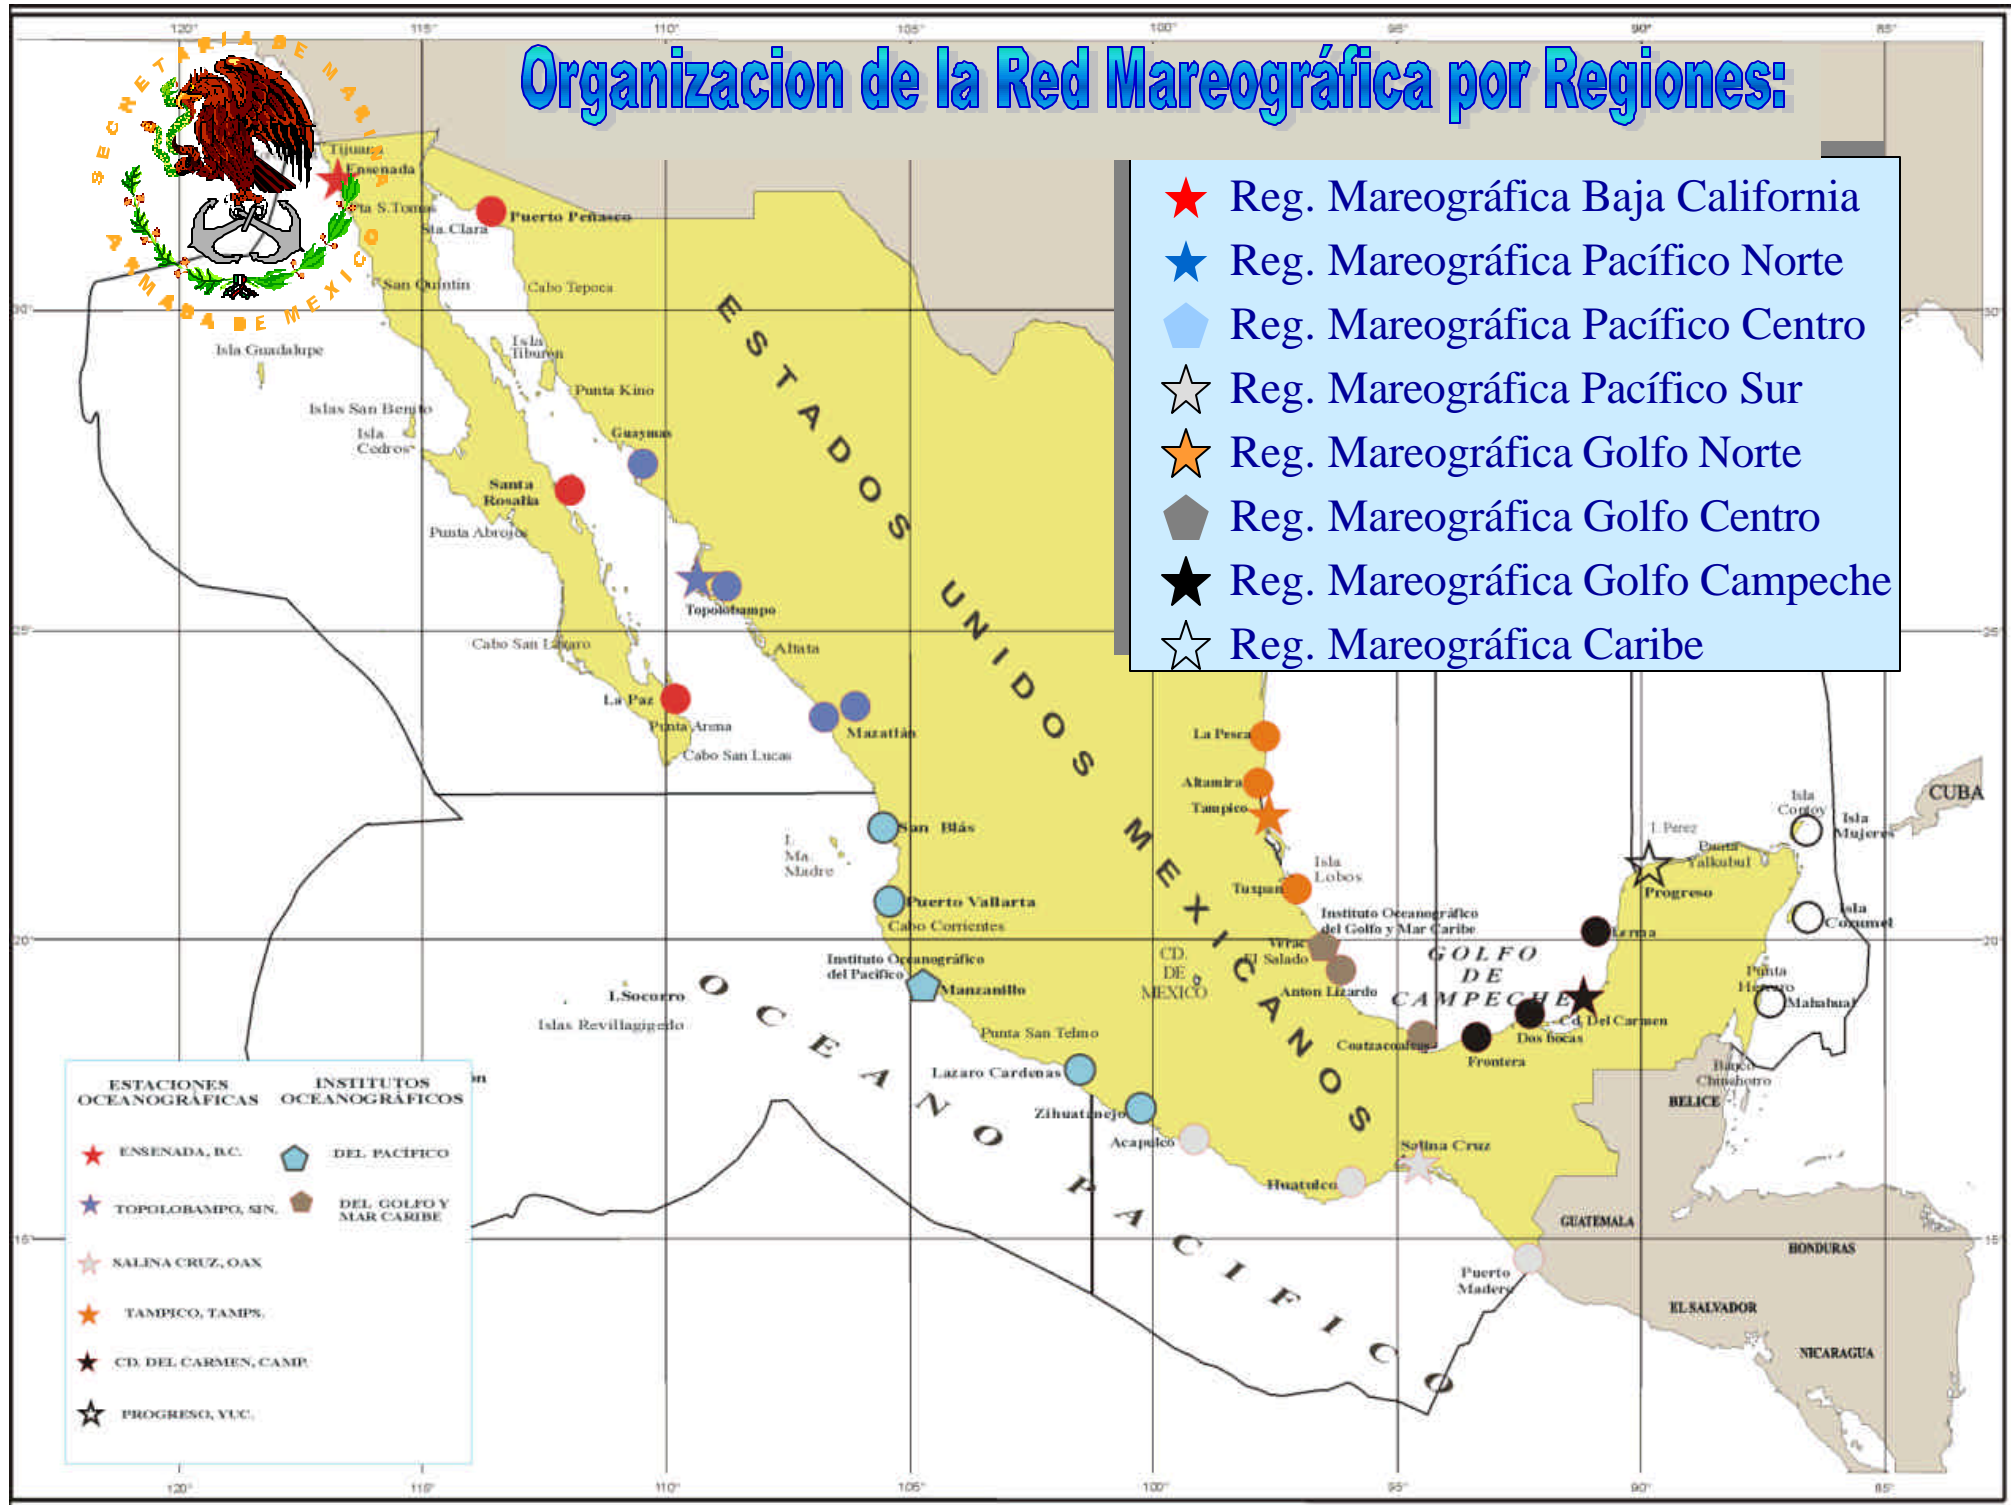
Organizacion de la Red Mareográfica por Regiones:

SECRETARIA DE MARINA ARMADA DE MEXICO

Reg. Mareográfica Baja California
Reg. Mareográfica Pacífico Norte
Reg. Mareográfica Pacífico Centro
Reg. Mareográfica Pacífico Sur
Reg. Mareográfica Golfo Norte
Reg. Mareográfica Golfo Centro
Reg. Mareográfica Golfo Campeche
Reg. Mareográfica Caribe

120° 115° 110° 105° 100° 95° 90° 85°
30° 25° 20° 15°

Tijuana
Ensenada
Pta S.Tomas
Sta. Clara
Puerto Peñasco
San Quintin
Cabo Tepoca
Isla Guadalupe
Isla Tiburon
Punta Kino
Islas San Benito
Isla Cedros
Guaymas
Santa Rosalia
Punta Abrojos
Topolobampo
Cabo San Lazaro
Altata
La Paz
Punta Arena
Cabo San Lucas
Mazatlán
ESTADOS UNIDOS MEXICANOS
San Blás
I. Ma. Madre
Puerto Vallarta
Cabo Corrientes
Instituto Oceanográfico del Pacifico
Manzanillo
I.Socorro
Islas Revillagigedo
Punta San Telmo
Lazaro Cardenas
Zihuatanejo
Acapulco
OCEANO PACIFICO
La Pesca
Altamira
Tampico
Isla Lobos
Tuxpan
Instituto Oceanográfico del Golfo y Mar Caribe
Verac
El Salado
CD. DE MEXICO
Anton Lizardo
Coatzacoalcos
Frontera
Dos bocas
Cd. Del Carmen
GOLFO DE CAMPECHE
Salina Cruz
Huatulco
Puerto Madero
I. Perez
Punta Yalkubul
Progreso
Lerma
Isla Contoy
Isla Mujeres
CUBA
Isla Cozumel
Punta Herrero
Mahahual
Banco Chinchorro
BELICE
GUATEMALA
HONDURAS
EL SALVADOR
NICARAGUA

ESTACIONES OCEANOGRÁFICAS
ENSENADA, B.C.
TOPOLOBAMPO, SIN.
SALINA CRUZ, OAX
TAMPICO, TAMPS.
CD. DEL CARMEN, CAMP.
PROGRESO, YUC.

INSTITUTOS OCEANOGRÁFICOS
DEL PACIFICO
DEL GOLFO Y MAR CARIBE